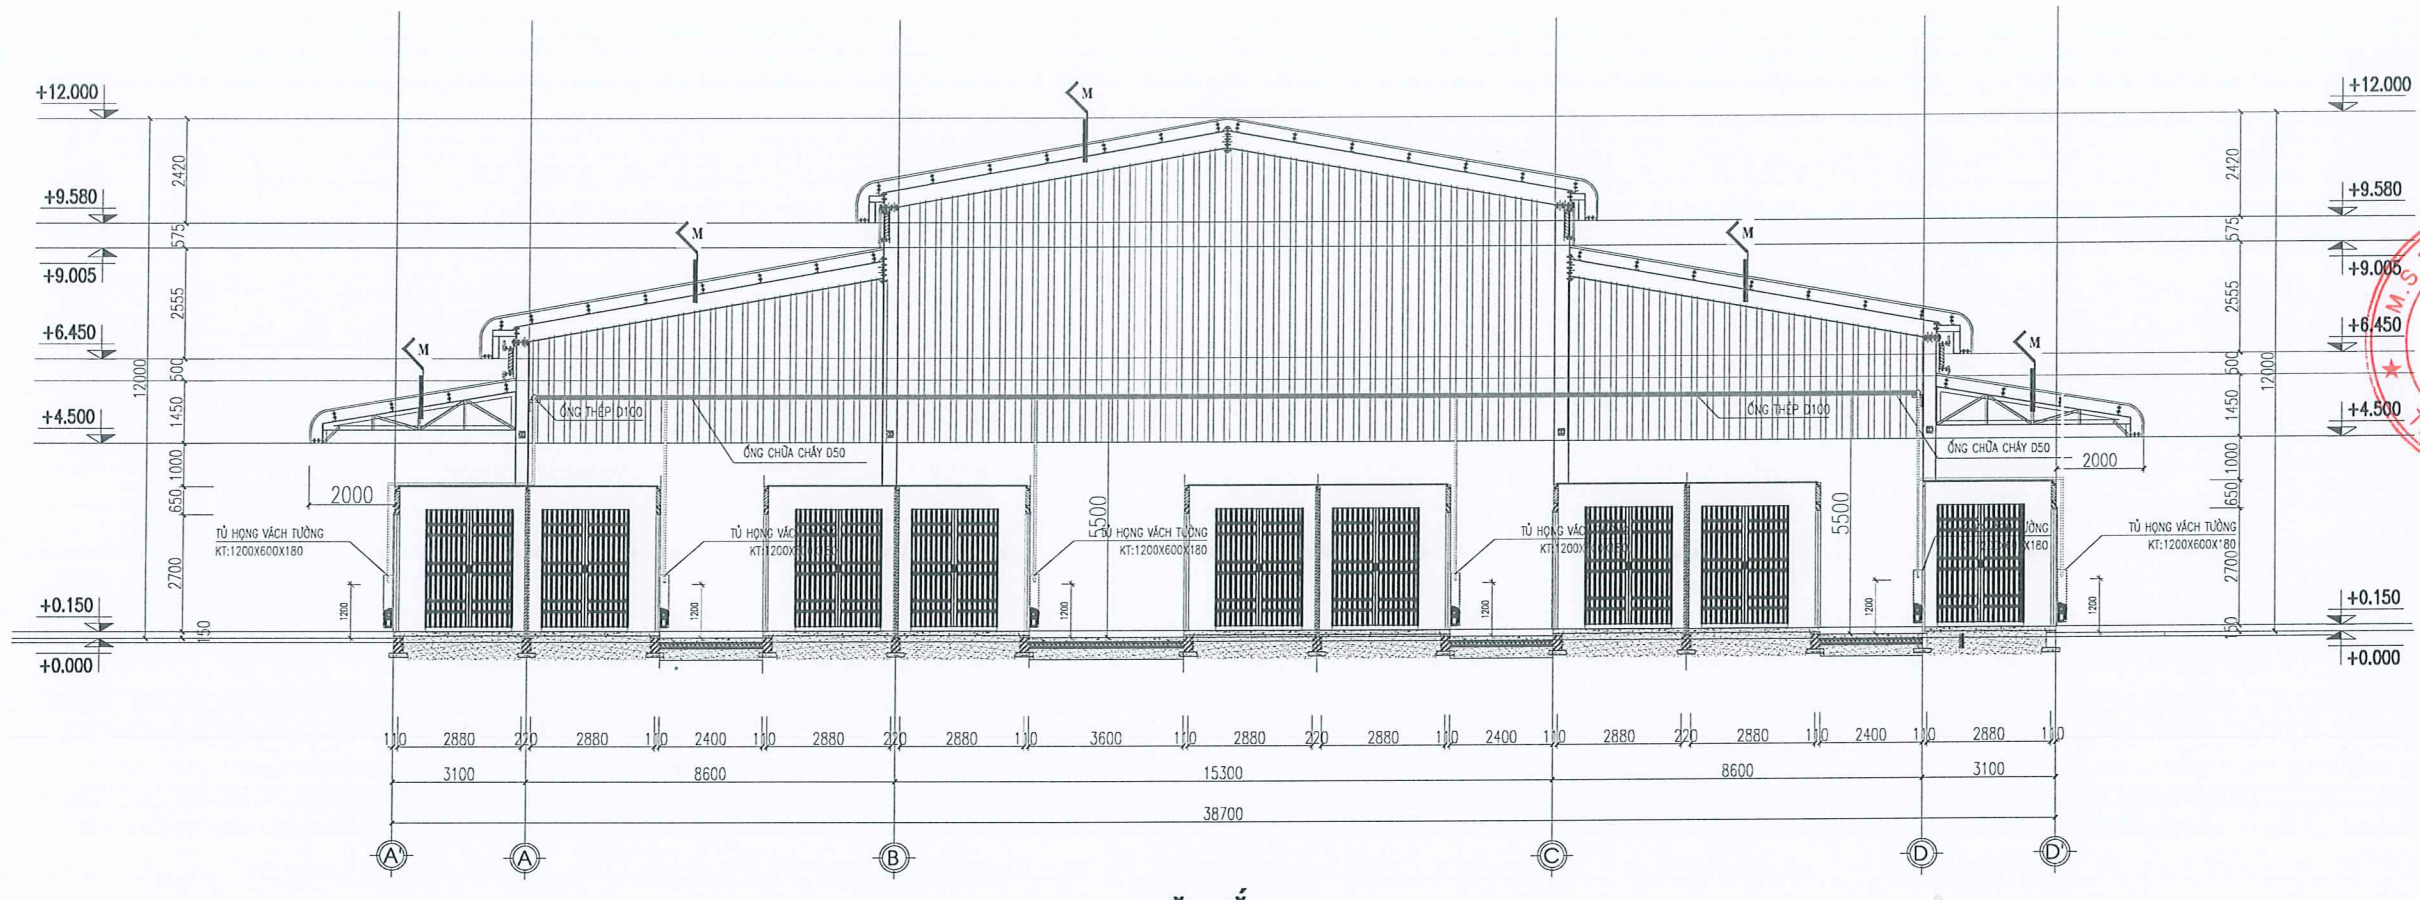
+12.000
+9.580
+9.005
+6.450
+4.500
+0.150
+0.000

2420
575
2555
500
1450
1000
650
2700
150
12000

M
M
M
M
M
M

ỐNG THÉP D100
ỐNG CHỮA CHÁY D50
ỐNG THÉP D100
ỐNG CHỮA CHÁY D50

2000
2000

TỦ HỌNG VÁCH TƯỜNG
KT:1200X600X180
TỦ HỌNG VÁC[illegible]
KT:1200X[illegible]
TỦ HỌNG VÁCH TƯỜNG
KT:1200X600X180
TỦ HỌNG VÁC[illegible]
KT:1200X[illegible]
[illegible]ƯỜNG
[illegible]X180
TỦ HỌNG VÁCH TƯỜNG
KT:1200X600X180

5500
5500
1200
1200
1200
1200
1200
1200
1200

+12.000
+9.580
+9.005
+6.450
+4.500
+0.150
+0.000

2420
575
2555
500
1450
1000
650
2700
150
12000

110 2880 220 2880 110 2400 110 2880 220 2880 110 3600 110 2880 220 2880 110 2400 110 2880 220 2880 110 2400 110 2880 110
3100 8600 15300 8600 3100
38700

A' A B C D D'